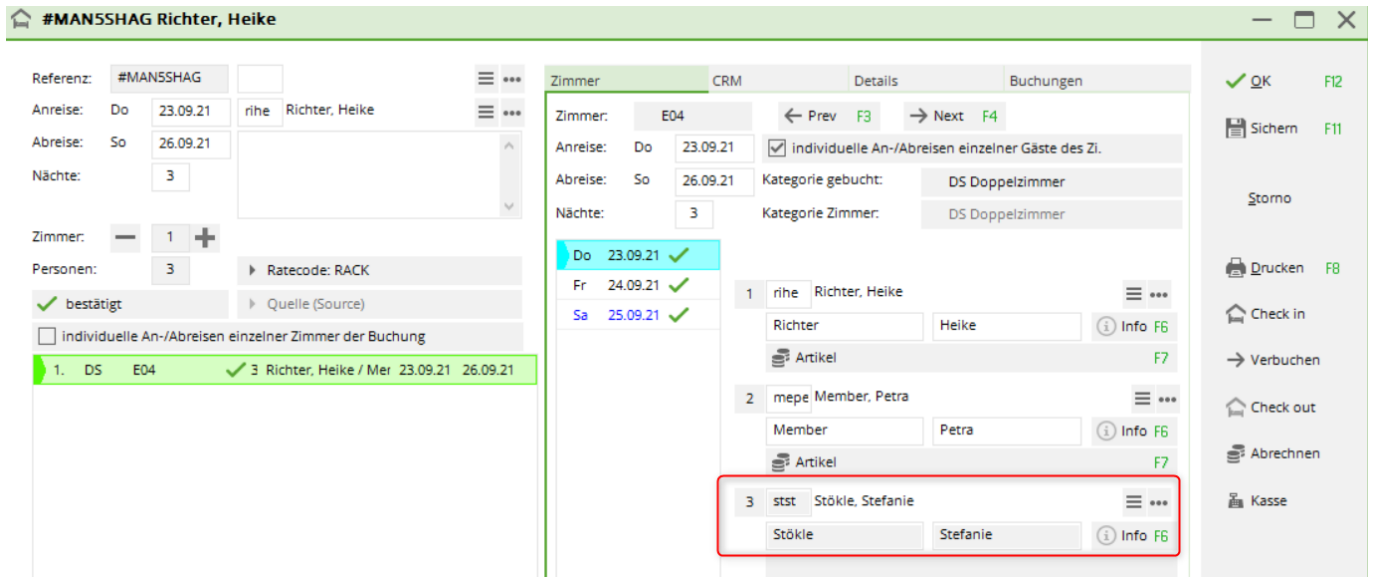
#MAN5SHAG Richter, Heike

Referenz: #MAN5SHAG
Anreise: Do 23.09.21 rihe Richter, Heike
Abreise: So 26.09.21
Nächte: 3

Zimmer: 1
Personen: 3 Ratecode: RACK
bestätigt Quelle (Source)
individuelle An-/Abreisen einzelner Zimmer der Buchung

| 1. | DS | E04 | 3 | Richter, Heike / Mer | 23.09.21 | 26.09.21 |
|---|---|---|---|---|---|---|

Zimmer CRM Details Buchungen

Zimmer: E04 ← Prev F3 → Next F4
Anreise: Do 23.09.21 individuelle An-/Abreisen einzelner Gäste des Zi.
Abreise: So 26.09.21 Kategorie gebucht: DS Doppelzimmer
Nächte: 3 Kategorie Zimmer: DS Doppelzimmer

Do 23.09.21
Fr 24.09.21
Sa 25.09.21

1 rihe Richter, Heike
Richter Heike Info F6
Artikel F7

2 mepe Member, Petra
Member Petra Info F6
Artikel F7

3 stst Stökle, Stefanie
Stökle Stefanie Info F6

OK F12
Sichern F11
Storno
Drucken F8
Check in
Verbuchen
Check out
Abrechnen
Kasse